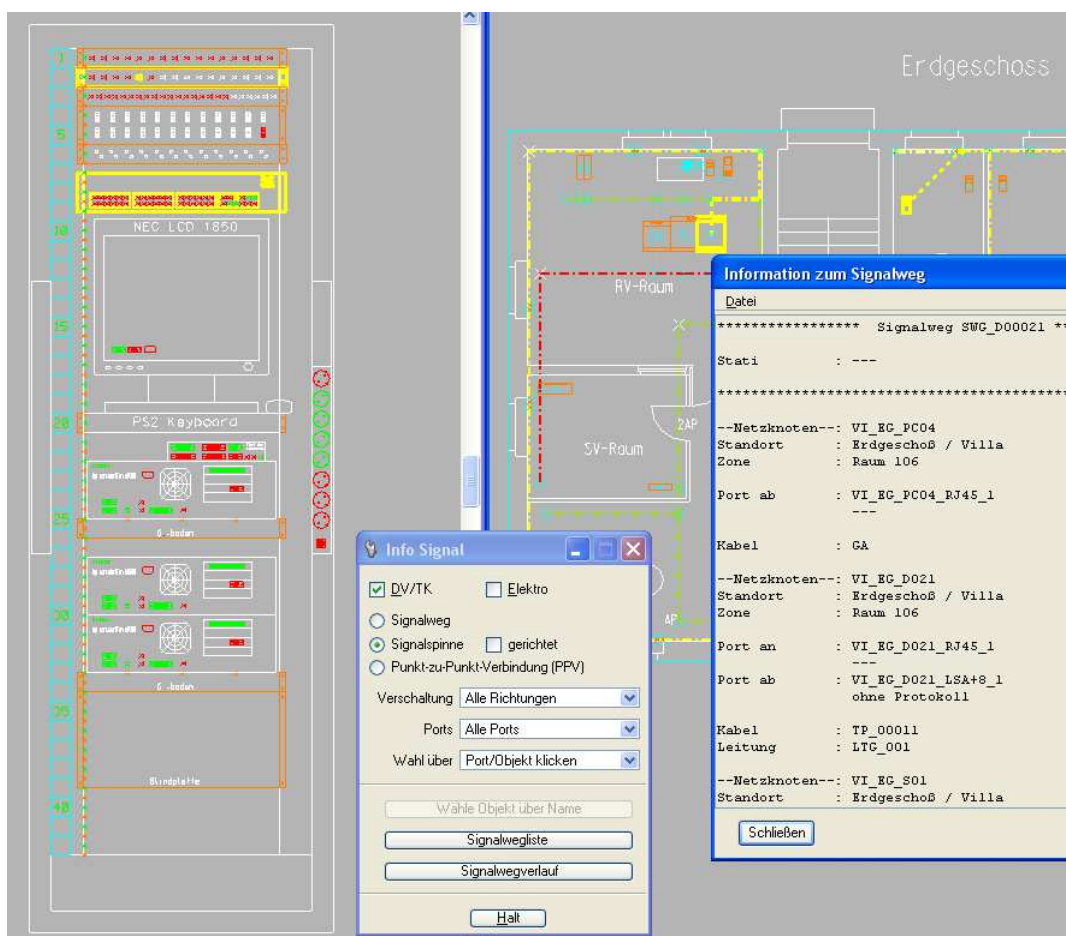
1
5
10
15
20
25
30
35
40

NEC LCD 1850

PS2 Keyboard

G.-boden

G.-boden

Blindplatte

Erdgeschoss

RV-Raum

SV-Raum

2AP

AP

Information zum Signalweg

Datei

****************** Signalweg SWG_D00021 **

Stati : ---

******************************************

--Netzknoten--: VI_EG_PC04
Standort : Erdgeschoß / Villa
Zone : Raum 106

Port ab : VI_EG_PC04_RJ45_1
---

Kabel : GA

--Netzknoten--: VI_EG_D021
Standort : Erdgeschoß / Villa
Zone : Raum 106

Port an : VI_EG_D021_RJ45_1
---

Port ab : VI_EG_D021_LSA+8_1
ohne Protokoll

Kabel : TP_00011
Leitung : LTG_001

--Netzknoten--: VI_EG_S01
Standort : Erdgeschoß / Villa

Schließen

Info Signal

DV/TK
Elektro

Signalweg
Signalspinne
gerichtet
Punkt-zu-Punkt-Verbindung (PPV)

Verschaltung Alle Richtungen
Ports Alle Ports
Wahl über Port/Objekt klicken

Wähle Objekt über Name

Signalwegliste

Signalwegverlauf

Halt